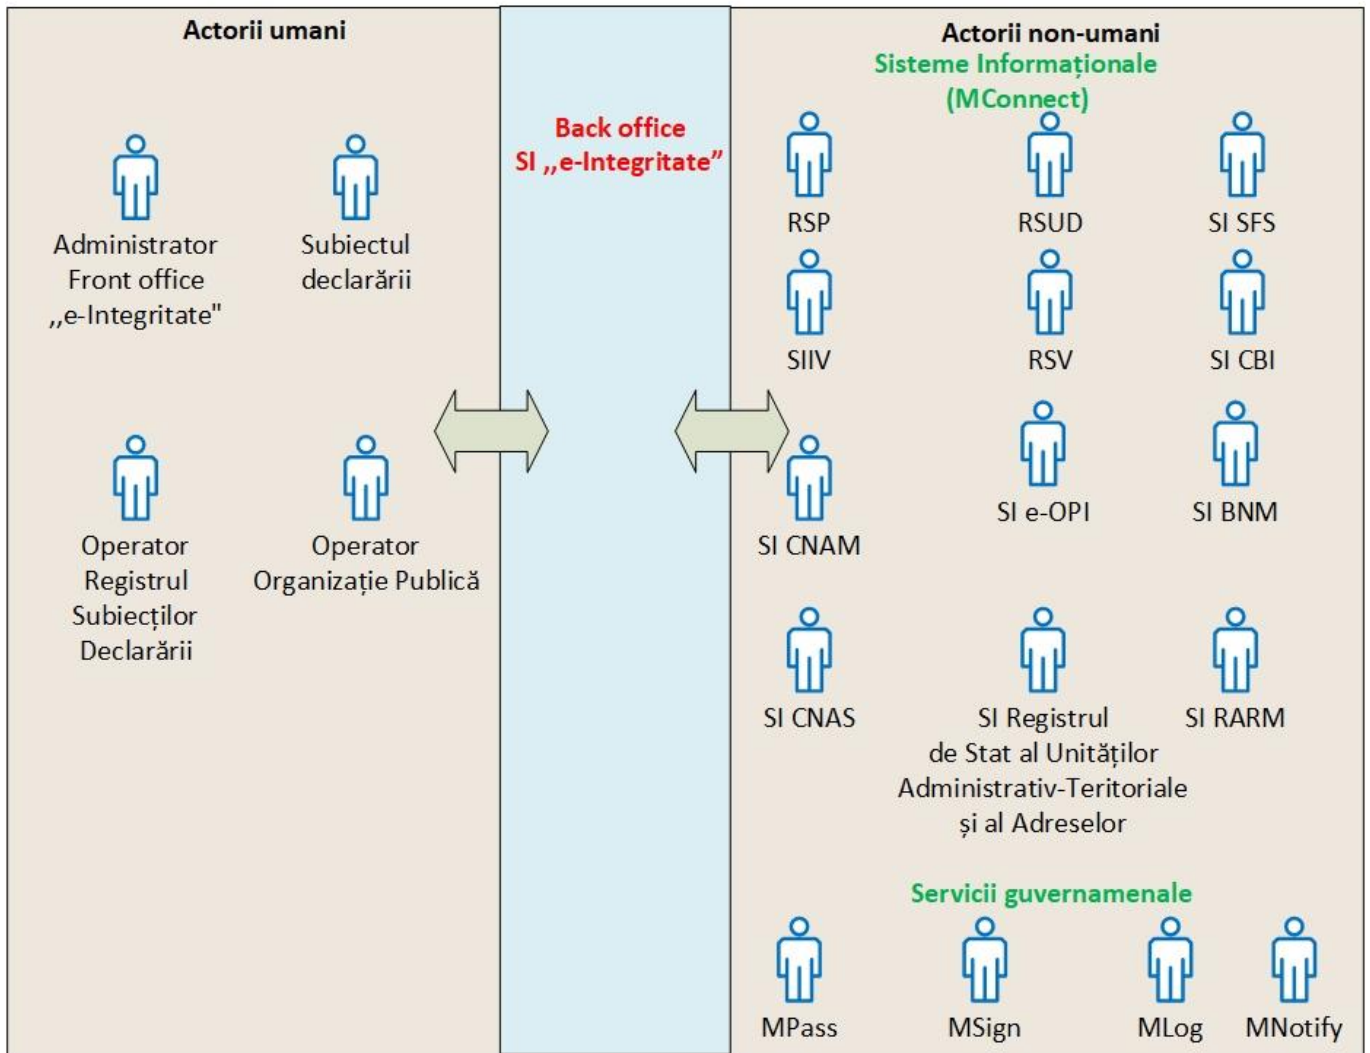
Actorii umani

Administrator Front office ,,e-Integritate"

Subiectul declarării

Operator Registrul Subiecților Declarării

Operator Organizație Publică

Back office SI ,,e-Integritate”

Actorii non-umani
Sisteme Informaționale (MConnect)

RSP

RSUD

SI SFS

SIIV

RSV

SI CBI

SI CNAM

SI e-OPI

SI BNM

SI CNAS

SI Registrul de Stat al Unităților Administrativ-Teritoriale și al Adreselor

SI RARM

Servicii guvernamenale

MPass

MSign

MLog

MNotify